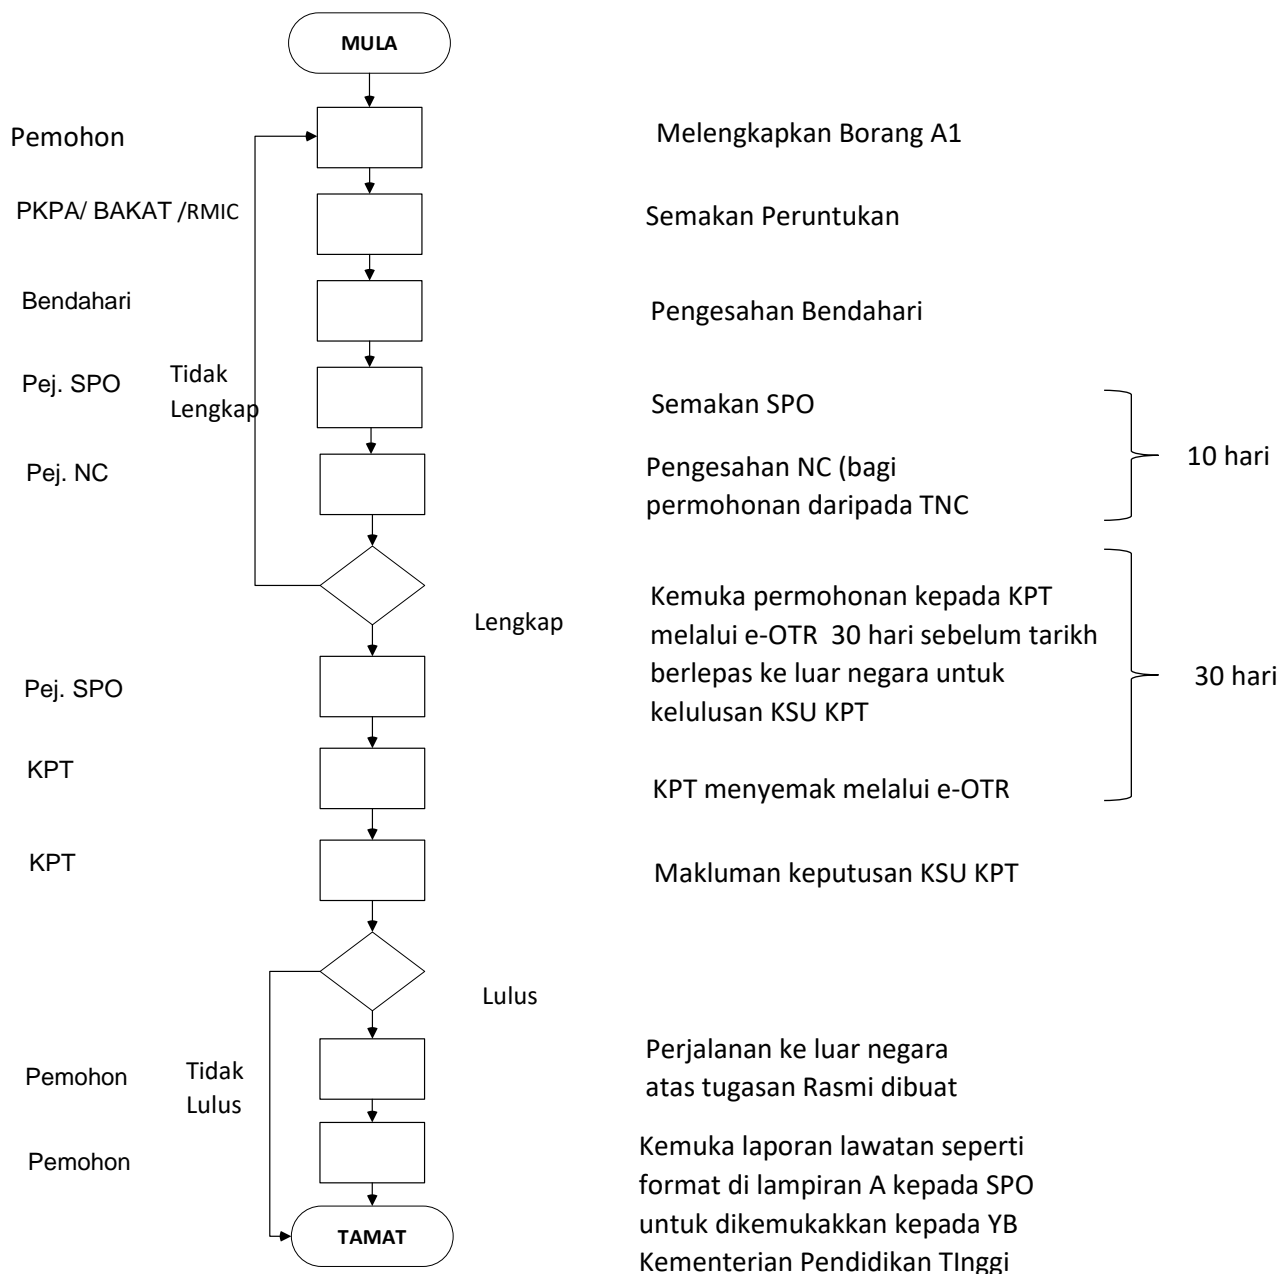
MULA

Pemohon

Melengkapkan Borang A1

PKPA/ BAKAT /RMIC

Semakan Peruntukan

Bendahari

Pengesahan Bendahari

Pej. SPO

Tidak Lengkap

Semakan SPO

Pej. NC

Pengesahan NC (bagi permohonan daripada TNC

10 hari

Lengkap

Kemuka permohonan kepada KPT melalui e-OTR 30 hari sebelum tarikh berlepas ke luar negara untuk kelulusan KSU KPT

30 hari

Pej. SPO

KPT

KPT menyemak melalui e-OTR

KPT

Makluman keputusan KSU KPT

Lulus

Pemohon

Tidak Lulus

Perjalanan ke luar negara atas tugasan Rasmi dibuat

Pemohon

Kemuka laporan lawatan seperti format di lampiran A kepada SPO untuk dikemukakkan kepada YB Kementerian Pendidikan TInggi

TAMAT